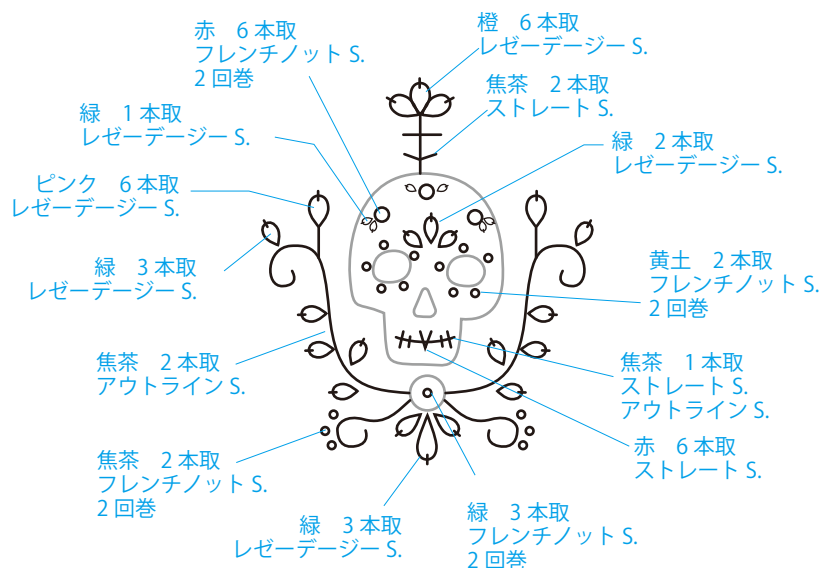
赤　6 本取
フレンチノット S.
2 回巻

橙　6 本取
レゼーデージー S.

焦茶　2 本取
ストレート S.

緑　1 本取
レゼーデージー S.

緑　2 本取
レゼーデージー S.

ピンク　6 本取
レゼーデージー S.

緑　3 本取
レゼーデージー S.

黄土　2 本取
フレンチノット S.
2 回巻

焦茶　2 本取
アウトライン S.

焦茶　1 本取
ストレート S.
アウトライン S.

赤　6 本取
ストレート S.

焦茶　2 本取
フレンチノット S.
2 回巻

緑　3 本取
レゼーデージー S.

緑　3 本取
フレンチノット S.
2 回巻